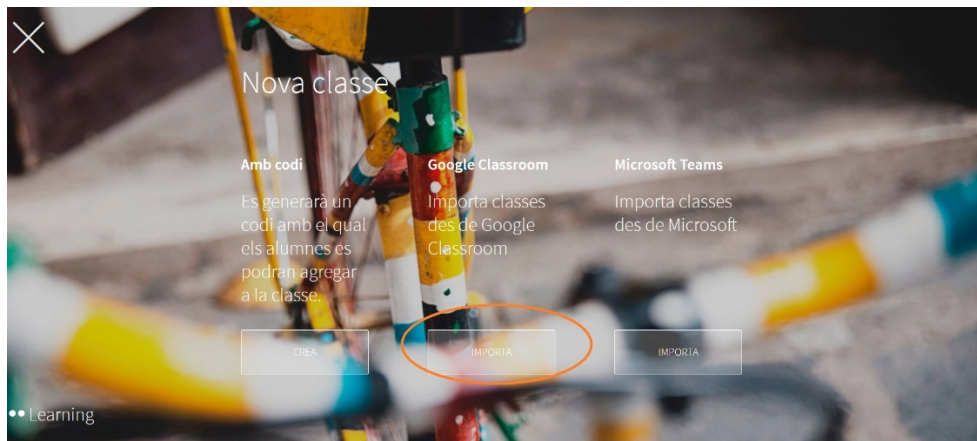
Nova classe

Amb codi

Es generarà un codi amb el qual els alumnes es podran agregar a la classe.

CREA

Google Classroom

Importa classes des de Google Classroom

IMPORTA

Microsoft Teams

Importa classes des de Microsoft

IMPORTA

•• Learning